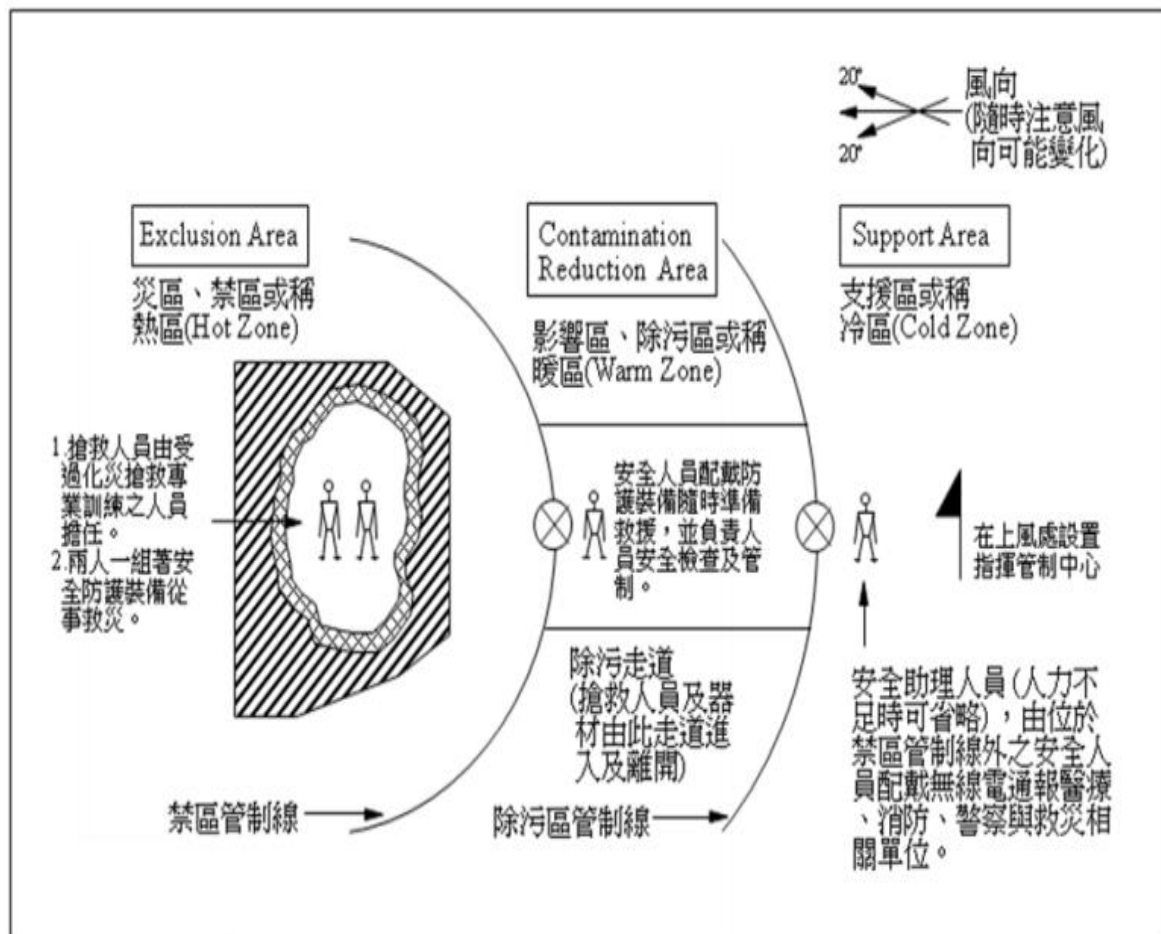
$20^{\circ}$
$20^{\circ}$
風向
(隨時注意風向可能變化)

Exclusion Area
災區、禁區或稱熱區(Hot Zone)

Contamination Reduction Area
影響區、除污區或稱暖區(Warm Zone)

Support Area
支援區或稱冷區(Cold Zone)

1.搶救人員由受過化災搶救事業訓練之人員擔任。
2.兩人一組著安全防護裝備從事救災。

安全人員配戴防護裝備隨時準備救援，並負責人員安全檢查及管制。

在上風處設置指揮管制中心

除污走道
(搶救人員及器材由此走道進入及離開)

安全助理人員(人力不足時可省略)，由位於禁區管制線外之安全人員配戴無線電通報醫療、消防、警察與救災相關單位。

禁區管制線
除污區管制線